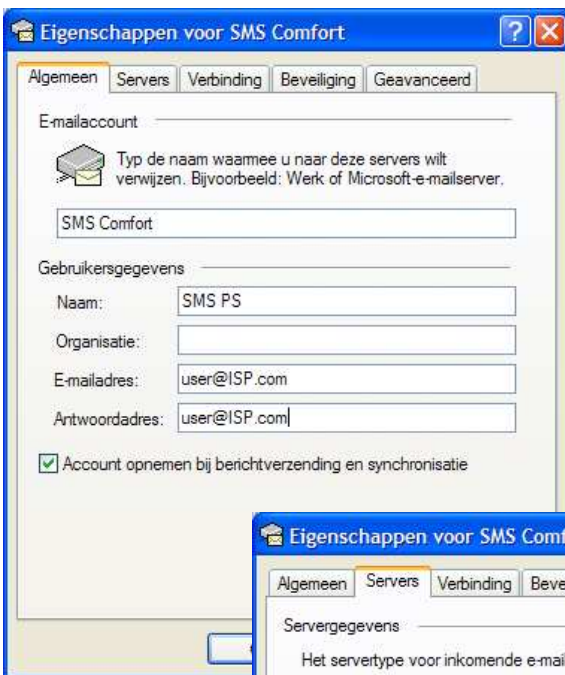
Eigenschappen voor SMS Comfort

Algemeen | Servers | Verbinding | Beveiliging | Geavanceerd

E-mailaccount

Typ de naam waarmee u naar deze servers wilt verwijzen. Bijvoorbeeld: Werk of Microsoft-e-mailserver.

SMS Comfort

Gebruikersgegevens

Naam: SMS PS

Organisatie:

E-mailadres: user@ISP.com

Antwoordadres: user@ISP.com

Account opnemen bij berichtverzending en synchronisatie

Eigenschappen voor SMS Comf

Algemeen | Servers | Verbinding | Beve

Servergegevens

Het servertype voor inkomende e-mai